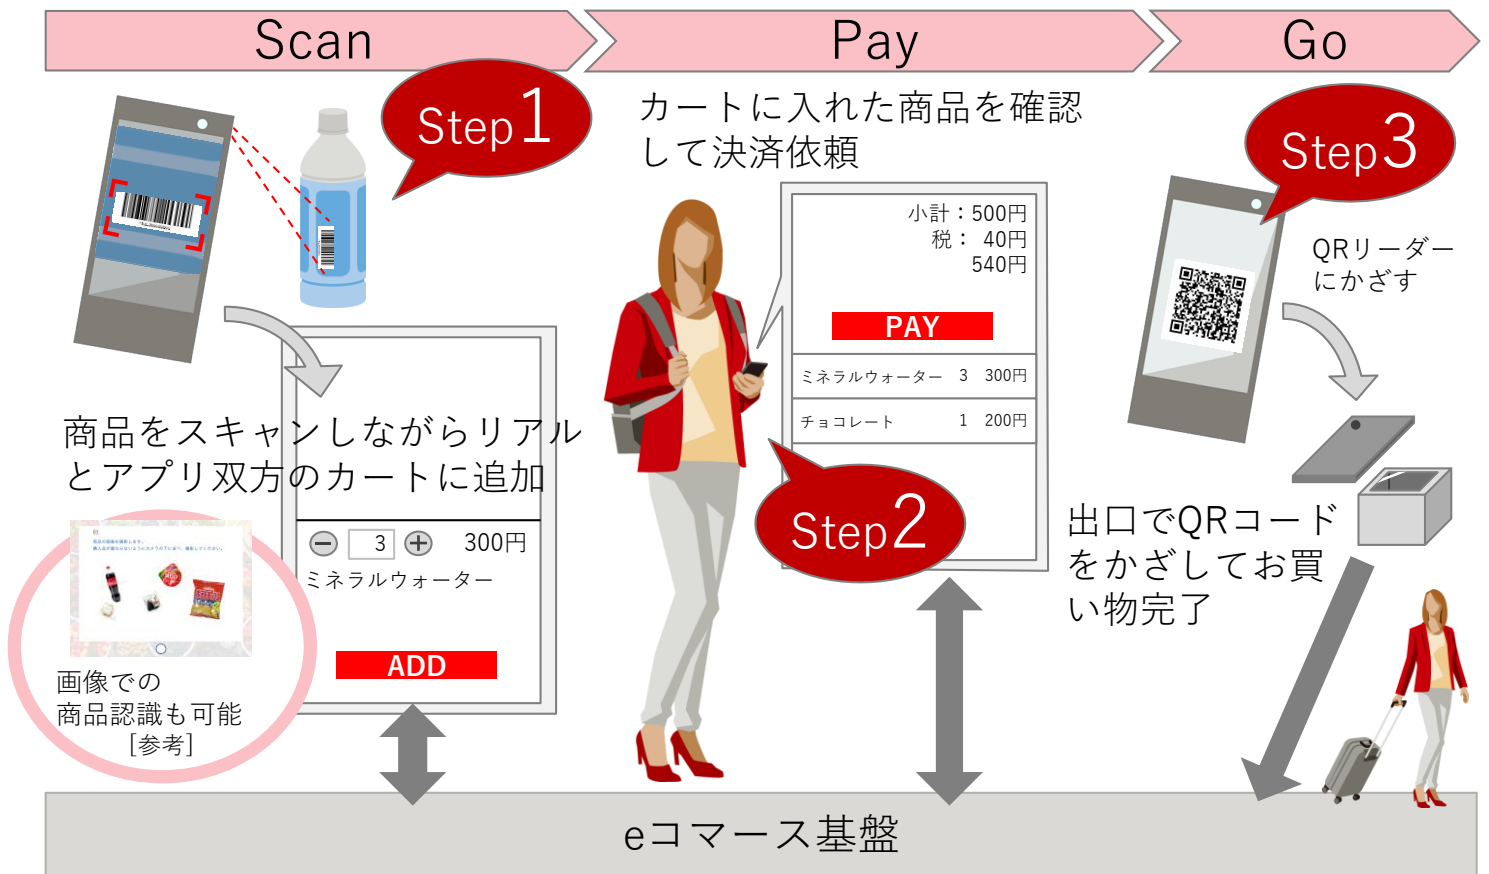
Scan

Pay

Go

Step1

カートに入れた商品を確認して決済依頼

Step3

小計：500円
税： 40円
540円

PAY

ミネラルウォーター 3 300円

チョコレート 1 200円

QRリーダーにかざす

商品をスキャンしながらリアルとアプリ双方のカートに追加

3 300円

ミネラルウォーター

ADD

Step2

出口でQRコードをかざしてお買い物完了

画像での商品認識も可能
[参考]

eコマース基盤